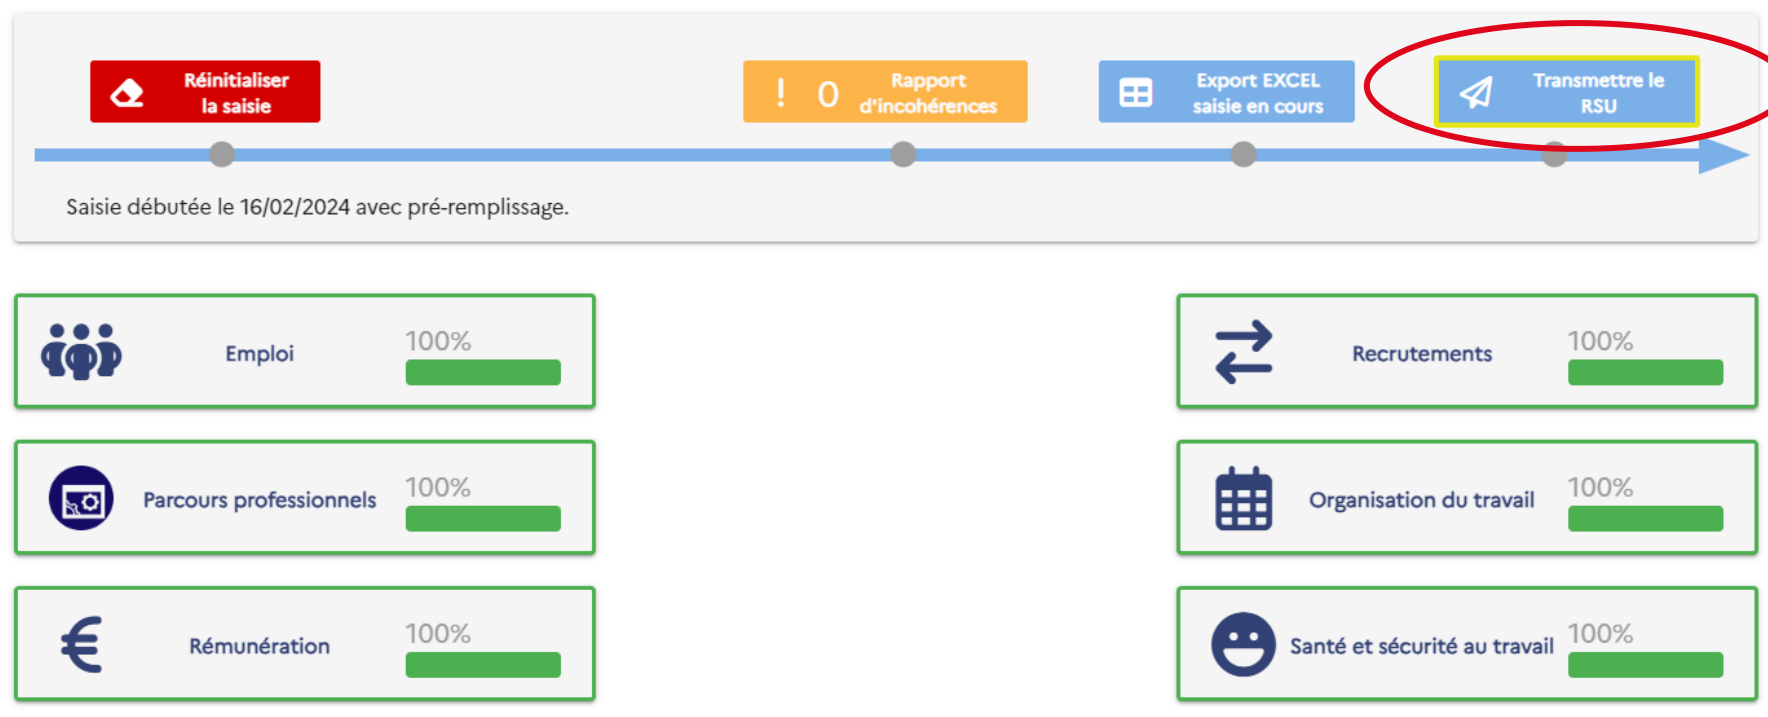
Réinitialiser la saisie

! 0 Rapport d'incohérences

Export EXCEL saisie en cours

Transmettre le RSU

Saisie débutée le 16/02/2024 avec pré-remplissage.

Emploi 100%

Recrutements 100%

Parcours professionnels 100%

Organisation du travail 100%

Rémunération 100%

Santé et sécurité au travail 100%